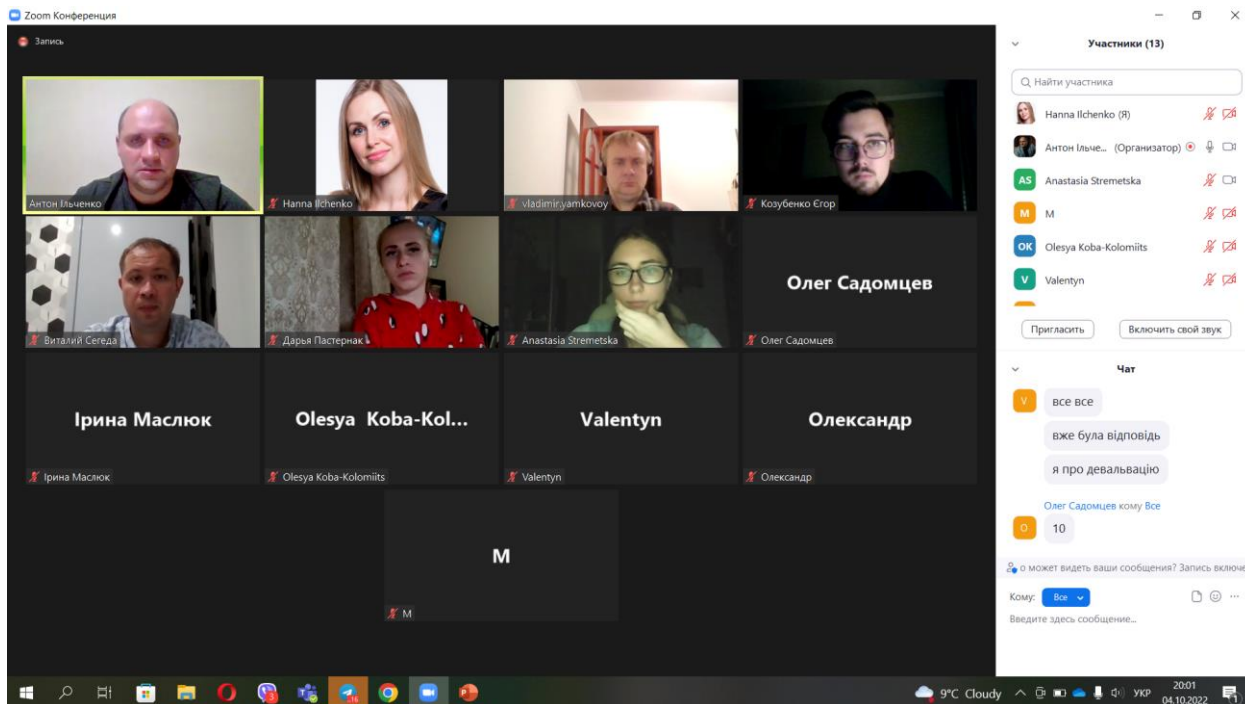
Zoom Конференция

Запись

Антон Ільченко

Hanna Ilchenko

vladimir.yamkovoy

Козубенко Єгор

Виталий Сегеда

Дарья Пастернак

Anastasia Stremetska

Олег Садомцев

Олег Садомцев

Ірина Маслюк

Ірина Маслюк

Olesya Koba-Kol...

Olesya Koba-Kolomiits

Valentyn

Valentyn

Олександр

Олександр

M

M

Участники (13)

Найти участника

Hanna Ilchenko (Я)

Антон Ільче... (Организатор)

AS Anastasia Stremetska

M M

OK Olesya Koba-Kolomiits

V Valentyn

Пригласить

Включить свой звук

Чат

V все все

вже була відповідь

я про девальвацію

Олег Садомцев кому Все

O 10

о может видеть ваши сообщения? Запись включе

Кому: Все

Введите здесь сообщение...

9°C Cloudy УКР 20:01 04.10.2022